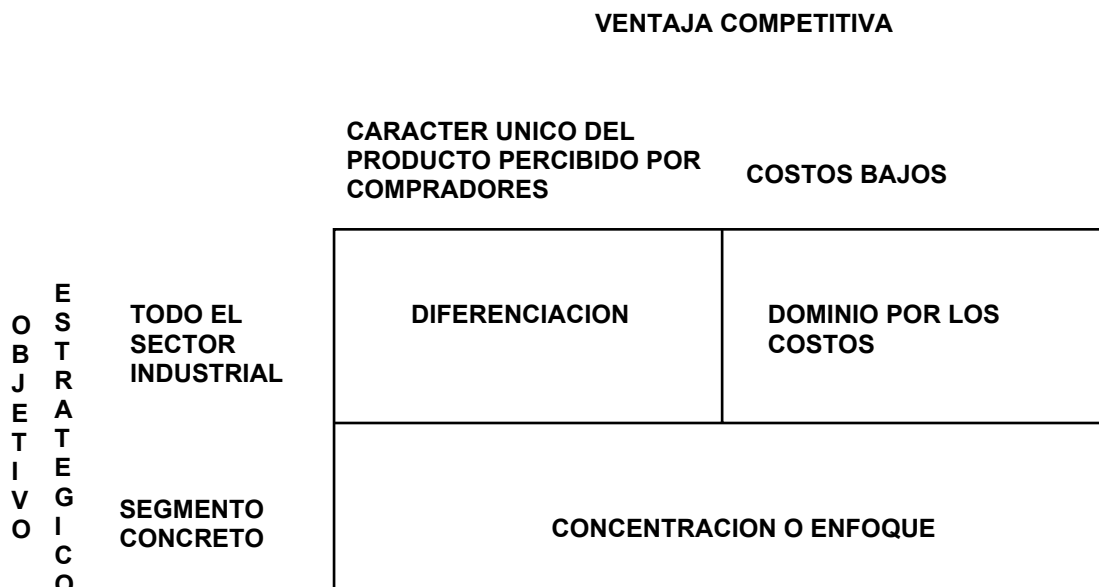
VENTAJA COMPETITIVA

CARACTER UNICO DEL PRODUCTO PERCIBIDO POR COMPRADORES

COSTOS BAJOS

OBJETIVO

ESTRATEGICO

| | | |
|---|---|---|
| TODO EL SECTOR INDUSTRIAL | DIFERENCIACION | DOMINIO POR LOS COSTOS |
| SEGMENTO CONCRETO | CONCENTRACION O ENFOQUE | |